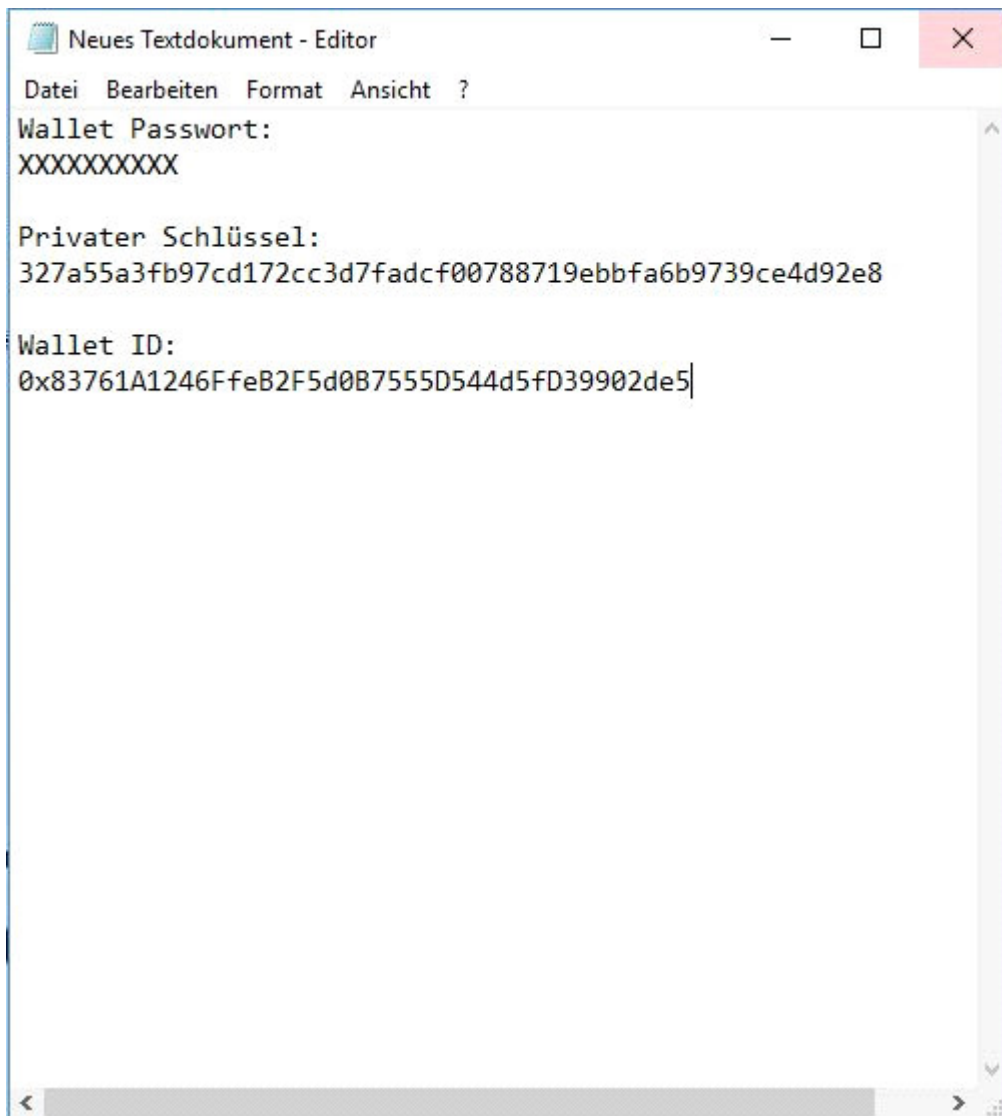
Neues Textdokument - Editor

Datei Bearbeiten Format Ansicht ?

Wallet Passwort:
XXXXXXXXXX

Privater Schlüssel:
327a55a3fb97cd172cc3d7fadcf00788719ebbfa6b9739ce4d92e8

Wallet ID:
0x83761A1246FfeB2F5d0B7555D544d5fD39902de5